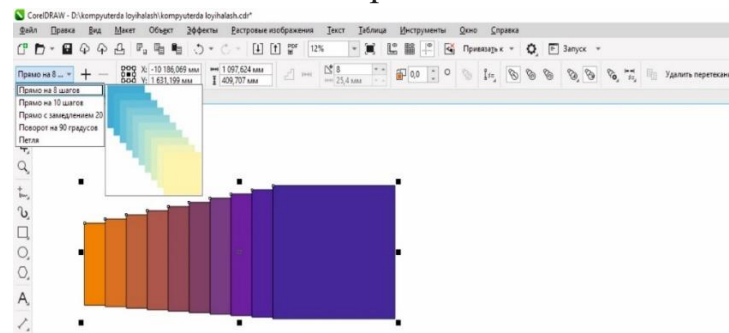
CorelDRAW - D:\kompyuterda loyihalash\kompyuterda loyihalash.cdr*

Файл Правка Вид Макет Объект Эффекты Растровые изображения Текст Таблица Инструменты Окно Справка

12% Привязать к Запуск

Прямо на 8 ... X: -10 186,069 мм Y: 1 631,199 мм 1 097,624 мм 409,707 мм 8 25,4 мм 0,0 Удалить перетекание

Прямо на 8 шагов
Прямо на 10 шагов
Прямо с замедлением 20
Поворот на 90 градусов
Петля